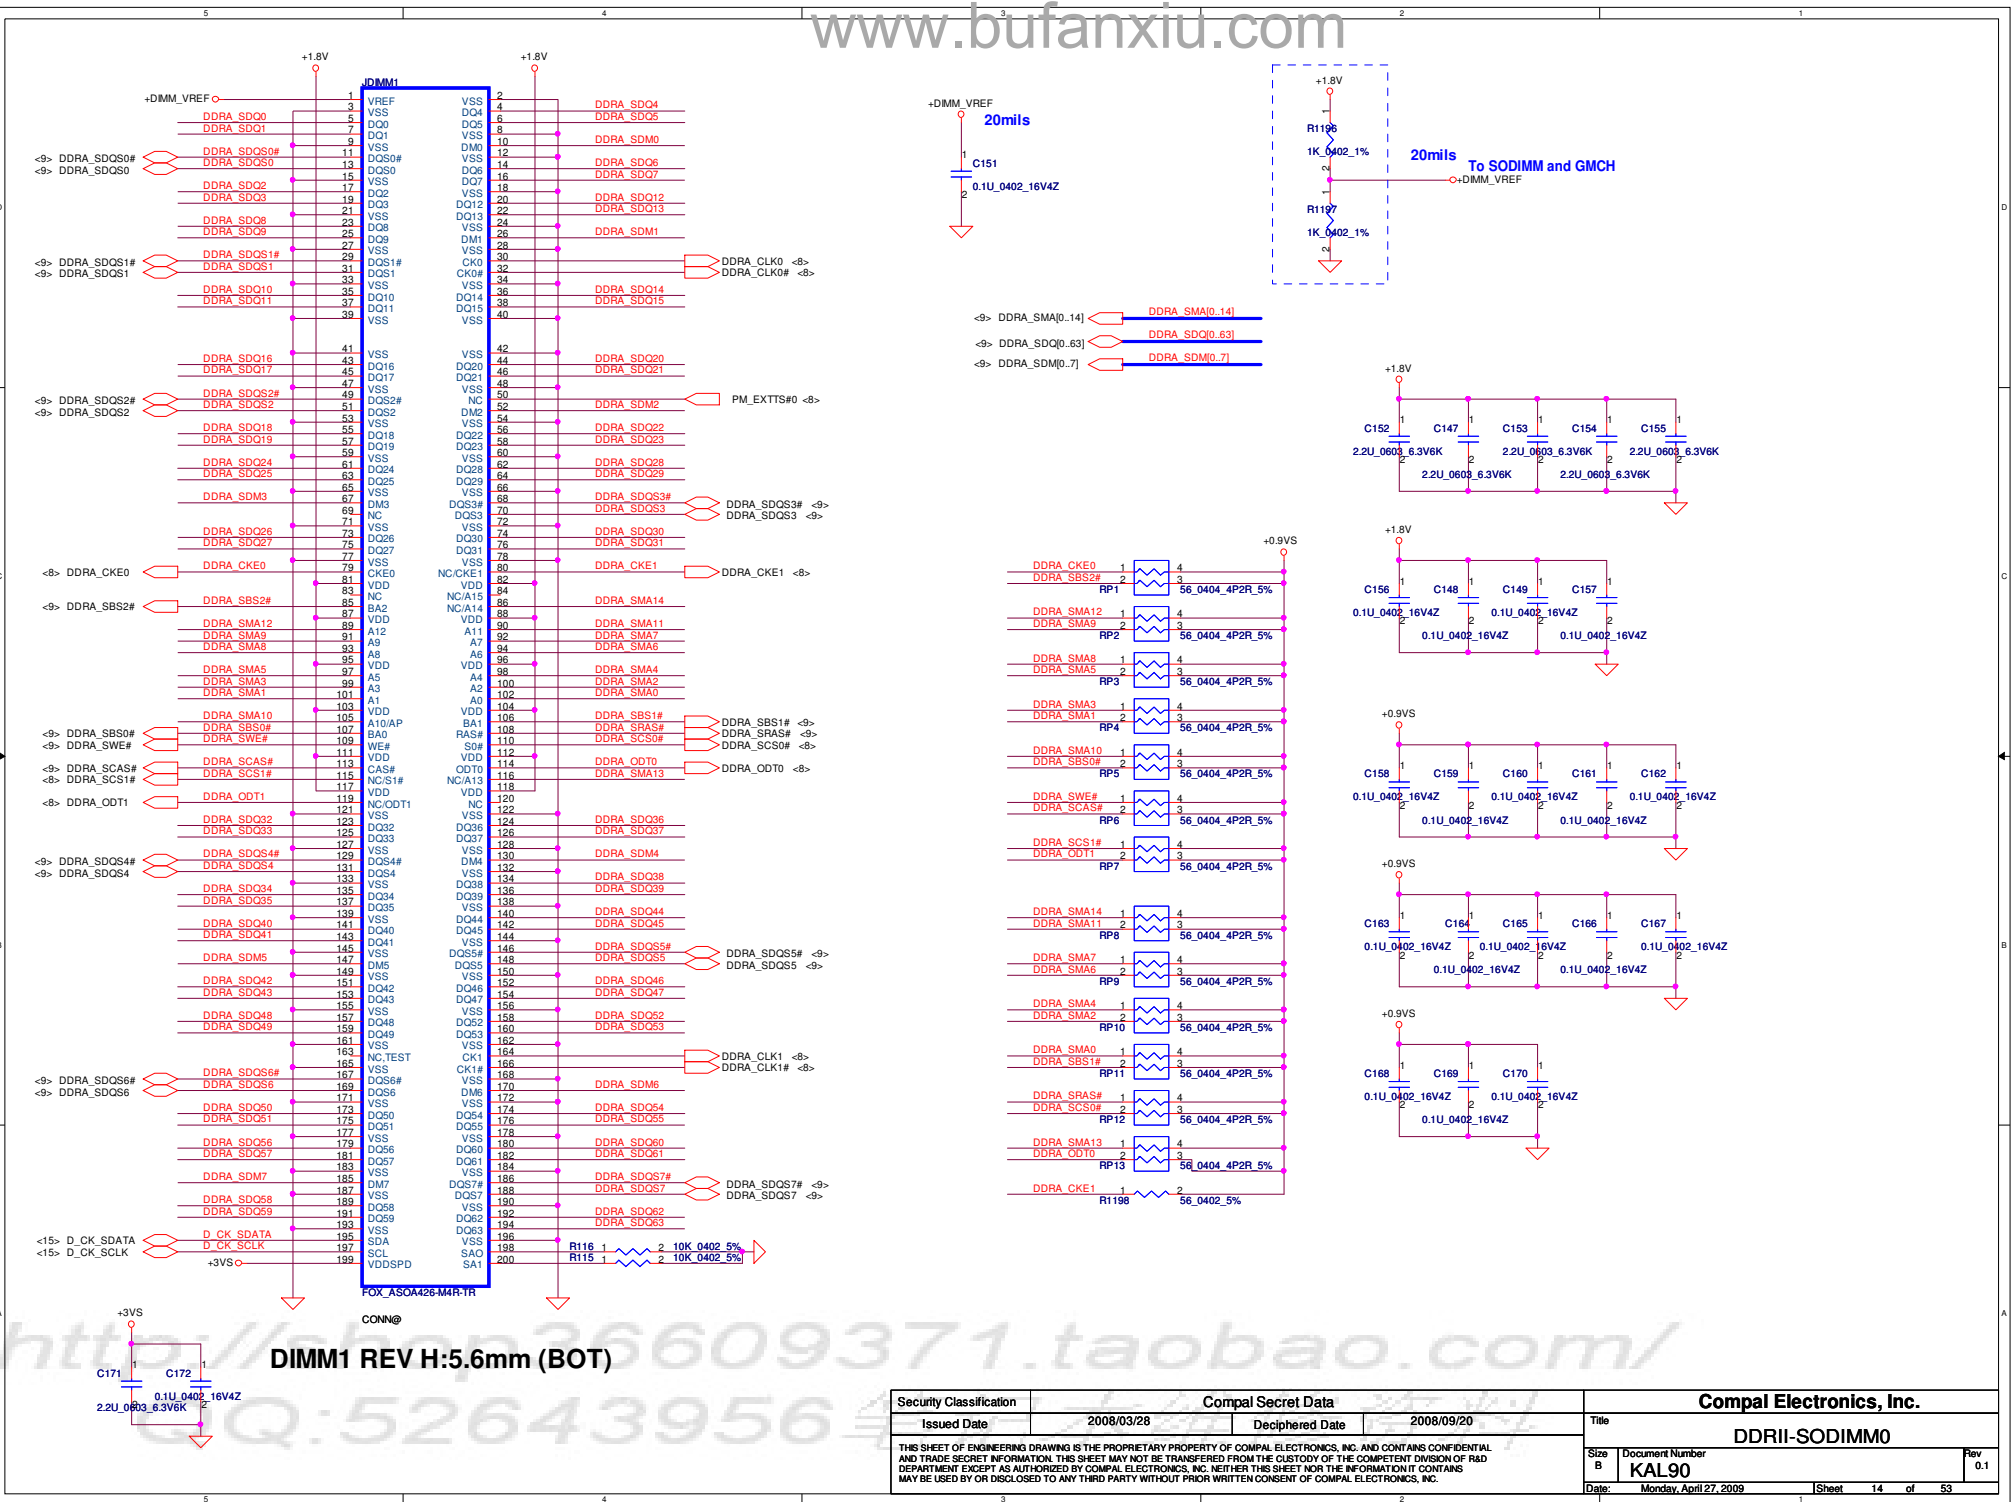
www.bufanxiu.com

5 4 3 2 1

+1.8V +1.8V

JDIMM1

+DIMM_VREF

| Pin | Left | Right | Pin |
|---|---|---|---|
| 1 | VREF | VSS | 2 |
| 3 | VSS | DQ4 | 4 |
| 5 | DQ0 | DQ5 | 6 |
| 7 | DQ1 | VSS | 8 |
| 9 | VSS | DM0 | 10 |
| 11 | DQS0# | VSS | 12 |
| 13 | DQS0 | DQ6 | 14 |
| 15 | VSS | DQ7 | 16 |
| 17 | DQ2 | VSS | 18 |
| 19 | DQ3 | DQ12 | 20 |
| 21 | VSS | DQ13 | 22 |
| 23 | DQ8 | VSS | 24 |
| 25 | DQ9 | DM1 | 26 |
| 27 | VSS | VSS | 28 |
| 29 | DQS1# | CK0 | 30 |
| 31 | DQS1 | CK0# | 32 |
| 33 | VSS | VSS | 34 |
| 35 | DQ10 | DQ14 | 36 |
| 37 | DQ11 | DQ15 | 38 |
| 39 | VSS | VSS | 40 |
| 41 | VSS | VSS | 42 |
| 43 | DQ16 | DQ20 | 44 |
| 45 | DQ17 | DQ21 | 46 |
| 47 | VSS | VSS | 48 |
| 49 | DQS2# | NC | 50 |
| 51 | DQS2 | DM2 | 52 |
| 53 | VSS | VSS | 54 |
| 55 | DQ18 | DQ22 | 56 |
| 57 | DQ19 | DQ23 | 58 |
| 59 | VSS | VSS | 60 |
| 61 | DQ24 | DQ28 | 62 |
| 63 | DQ25 | DQ29 | 64 |
| 65 | VSS | VSS | 66 |
| 67 | DM3 | DQS3# | 68 |
| 69 | NC | DQS3 | 70 |
| 71 | VSS | VSS | 72 |
| 73 | DQ26 | DQ30 | 74 |
| 75 | DQ27 | DQ31 | 76 |
| 77 | VSS | VSS | 78 |
| 79 | CKE0 | NC/CKE1 | 80 |
| 81 | VDD | VDD | 82 |
| 83 | NC | NC/A15 | 84 |
| 85 | BA2 | NC/A14 | 86 |
| 87 | VDD | VDD | 88 |
| 89 | A12 | A11 | 90 |
| 91 | A9 | A7 | 92 |
| 93 | A8 | A6 | 94 |
| 95 | VDD | VDD | 96 |
| 97 | A5 | A4 | 98 |
| 99 | A3 | A2 | 100 |
| 101 | A1 | A0 | 102 |
| 103 | VDD | VDD | 104 |
| 105 | A10/AP | BA1 | 106 |
| 107 | BA0 | RAS# | 108 |
| 109 | WE# | S0# | 110 |
| 111 | VDD | VDD | 112 |
| 113 | CAS# | ODT0 | 114 |
| 115 | NC/S1# | NC/A13 | 116 |
| 117 | VDD | VDD | 118 |
| 119 | NC/ODT1 | NC | 120 |
| 121 | VSS | VSS | 122 |
| 123 | DQ32 | DQ36 | 124 |
| 125 | DQ33 | DQ37 | 126 |
| 127 | VSS | VSS | 128 |
| 129 | DQS4# | DM4 | 130 |
| 131 | DQS4 | VSS | 132 |
| 133 | VSS | DQ38 | 134 |
| 135 | DQ34 | DQ39 | 136 |
| 137 | DQ35 | VSS | 138 |
| 139 | VSS | DQ44 | 140 |
| 141 | DQ40 | DQ45 | 142 |
| 143 | DQ41 | VSS | 144 |
| 145 | VSS | DQS5# | 146 |
| 147 | DM5 | DQS5 | 148 |
| 149 | VSS | VSS | 150 |
| 151 | DQ42 | DQ46 | 152 |
| 153 | DQ43 | DQ47 | 154 |
| 155 | VSS | VSS | 156 |
| 157 | DQ48 | DQ52 | 158 |
| 159 | DQ49 | DQ53 | 160 |
| 161 | VSS | VSS | 162 |
| 163 | NC,TEST | CK1 | 164 |
| 165 | VSS | CK1# | 166 |
| 167 | DQS6# | VSS | 168 |
| 169 | DQS6 | DM6 | 170 |
| 171 | VSS | VSS | 172 |
| 173 | DQ50 | DQ54 | 174 |
| 175 | DQ51 | DQ55 | 176 |
| 177 | VSS | VSS | 178 |
| 179 | DQ56 | DQ60 | 180 |
| 181 | DQ57 | DQ61 | 182 |
| 183 | VSS | VSS | 184 |
| 185 | DM7 | DQS7# | 186 |
| 187 | VSS | DQS7 | 188 |
| 189 | DQ58 | VSS | 190 |
| 191 | DQ59 | DQ62 | 192 |
| 193 | VSS | DQ63 | 194 |
| 195 | SDA | VSS | 196 |
| 197 | SCL | SAO | 198 |
| 199 | VDDSPD | SA1 | 200 |

DDRA_SDQ0 DDRA_SDQ1 DDRA_SDQS0# DDRA_SDQS0 DDRA_SDQ2 DDRA_SDQ3 DDRA_SDQ8 DDRA_SDQ9 DDRA_SDQS1# DDRA_SDQS1 DDRA_SDQ10 DDRA_SDQ11 DDRA_SDQ16 DDRA_SDQ17 DDRA_SDQS2# DDRA_SDQS2 DDRA_SDQ18 DDRA_SDQ19 DDRA_SDQ24 DDRA_SDQ25 DDRA_SDM3 DDRA_SDQ26 DDRA_SDQ27 DDRA_CKE0 DDRA_SBS2# DDRA_SMA12 DDRA_SMA9 DDRA_SMA8 DDRA_SMA5 DDRA_SMA3 DDRA_SMA1 DDRA_SMA10 DDRA_SBS0# DDRA_SWE# DDRA_SCAS# DDRA_SCS1# DDRA_ODT1 DDRA_SDQ32 DDRA_SDQ33 DDRA_SDQS4# DDRA_SDQS4 DDRA_SDQ34 DDRA_SDQ35 DDRA_SDQ40 DDRA_SDQ41 DDRA_SDM5 DDRA_SDQ42 DDRA_SDQ43 DDRA_SDQ48 DDRA_SDQ49 DDRA_SDQS6# DDRA_SDQS6 DDRA_SDQ50 DDRA_SDQ51 DDRA_SDQ56 DDRA_SDQ57 DDRA_SDM7 DDRA_SDQ58 DDRA_SDQ59 D_CK_SDATA D_CK_SCLK

<9> DDRA_SDQS0# <9> DDRA_SDQS0 <9> DDRA_SDQS1# <9> DDRA_SDQS1 <9> DDRA_SDQS2# <9> DDRA_SDQS2 <8> DDRA_CKE0 <9> DDRA_SBS2# <9> DDRA_SBS0# <9> DDRA_SWE# <9> DDRA_SCAS# <8> DDRA_SCS1# <8> DDRA_ODT1 <9> DDRA_SDQS4# <9> DDRA_SDQS4 <9> DDRA_SDQS6# <9> DDRA_SDQS6 <15> D_CK_SDATA <15> D_CK_SCLK +3VS

DDRA_SDQ4 DDRA_SDQ5 DDRA_SDM0 DDRA_SDQ6 DDRA_SDQ7 DDRA_SDQ12 DDRA_SDQ13 DDRA_SDM1 DDRA_SDQ14 DDRA_SDQ15 DDRA_SDQ20 DDRA_SDQ21 DDRA_SDM2 DDRA_SDQ22 DDRA_SDQ23 DDRA_SDQ28 DDRA_SDQ29 DDRA_SDQS3# DDRA_SDQS3 DDRA_SDQ30 DDRA_SDQ31 DDRA_CKE1 DDRA_SMA14 DDRA_SMA11 DDRA_SMA7 DDRA_SMA6 DDRA_SMA4 DDRA_SMA2 DDRA_SMA0 DDRA_SBS1# DDRA_SRAS# DDRA_SCS0# DDRA_ODT0 DDRA_SMA13 DDRA_SDQ36 DDRA_SDQ37 DDRA_SDM4 DDRA_SDQ38 DDRA_SDQ39 DDRA_SDQ44 DDRA_SDQ45 DDRA_SDQS5# DDRA_SDQS5 DDRA_SDQ46 DDRA_SDQ47 DDRA_SDQ52 DDRA_SDQ53 DDRA_SDM6 DDRA_SDQ54 DDRA_SDQ55 DDRA_SDQ60 DDRA_SDQ61 DDRA_SDQS7# DDRA_SDQS7 DDRA_SDQ62 DDRA_SDQ63

DDRA_CLK0 <8> DDRA_CLK0# <8> PM_EXTTS#0 <8> DDRA_SDQS3# <9> DDRA_SDQS3 <9> DDRA_CKE1 <8> DDRA_SBS1# <9> DDRA_SRAS# <9> DDRA_SCS0# <8> DDRA_ODT0 <8> DDRA_SDQS5# <9> DDRA_SDQS5 <9> DDRA_CLK1 <8> DDRA_CLK1# <8> DDRA_SDQS7# <9> DDRA_SDQS7 <9>

R116 1 2 10K_0402_5%
R115 1 2 10K_0402_5%

FOX_ASOA426-M4R-TR
CONN@

+DIMM_VREF 20mils C151 0.1U_0402_16V4Z

+1.8V R1196 1K_0402_1% R1197 1K_0402_1% 20mils To SODIMM and GMCH +DIMM_VREF

<9> DDRA_SMA[0..14] DDRA_SMA[0..14]
<9> DDRA_SDQ[0..63] DDRA_SDQ[0..63]
<9> DDRA_SDM[0..7] DDRA_SDM[0..7]

+1.8V C152 C147 C153 C154 C155 2.2U_0603_6.3V6K

+1.8V C156 C148 C149 C157 0.1U_0402_16V4Z

+0.9VS C158 C159 C160 C161 C162 0.1U_0402_16V4Z

+0.9VS C163 C164 C165 C166 C167 0.1U_0402_16V4Z

+0.9VS C168 C169 C170 0.1U_0402_16V4Z

+0.9VS
DDRA_CKE0 DDRA_SBS2# RP1 56_0404_4P2R_5%
DDRA_SMA12 DDRA_SMA9 RP2 56_0404_4P2R_5%
DDRA_SMA8 DDRA_SMA5 RP3 56_0404_4P2R_5%
DDRA_SMA3 DDRA_SMA1 RP4 56_0404_4P2R_5%
DDRA_SMA10 DDRA_SBS0# RP5 56_0404_4P2R_5%
DDRA_SWE# DDRA_SCAS# RP6 56_0404_4P2R_5%
DDRA_SCS1# DDRA_ODT1 RP7 56_0404_4P2R_5%
DDRA_SMA14 DDRA_SMA11 RP8 56_0404_4P2R_5%
DDRA_SMA7 DDRA_SMA6 RP9 56_0404_4P2R_5%
DDRA_SMA4 DDRA_SMA2 RP10 56_0404_4P2R_5%
DDRA_SMA0 DDRA_SBS1# RP11 56_0404_4P2R_5%
DDRA_SRAS# DDRA_SCS0# RP12 56_0404_4P2R_5%
DDRA_SMA13 DDRA_ODT0 RP13 56_0404_4P2R_5%
DDRA_CKE1 R1198 56_0402_5%

+3VS C171 C172 2.2U_0603_6.3V6K 0.1U_0402_16V4Z

DIMM1 REV H:5.6mm (BOT)

http://shop36609371.taobao.com/
QQ:526439563

| Security Classification | Compal Secret Data | | |
|---|---|---|---|
| Issued Date | 2008/03/28 | Deciphered Date | 2008/09/20 |

THIS SHEET OF ENGINEERING DRAWING IS THE PROPRIETARY PROPERTY OF COMPAL ELECTRONICS, INC. AND CONTAINS CONFIDENTIAL AND TRADE SECRET INFORMATION. THIS SHEET MAY NOT BE TRANSFERED FROM THE CUSTODY OF THE COMPETENT DIVISION OF R&D DEPARTMENT EXCEPT AS AUTHORIZED BY COMPAL ELECTRONICS, INC. NEITHER THIS SHEET NOR THE INFORMATION IT CONTAINS MAY BE USED BY OR DISCLOSED TO ANY THIRD PARTY WITHOUT PRIOR WRITTEN CONSENT OF COMPAL ELECTRONICS, INC.

Compal Electronics, Inc.
Title DDRII-SODIMM0
Size B Document Number KAL90 Rev 0.1
Date: Monday, April 27, 2009 Sheet 14 of 53